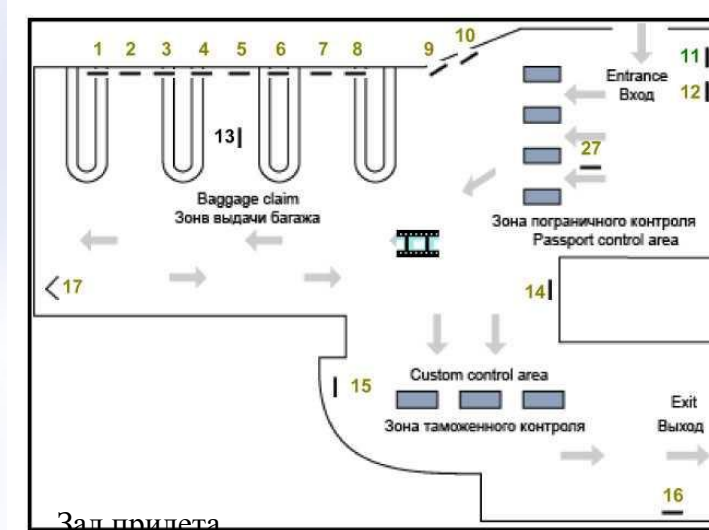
1 2 3 4 5 6 7 8 9 10

11
Entrance
Вход
12

13

27

Baggage claim
Зонв выдачи багажа

Зона пограничного контроля
Passport control area

17

14

15
Custom control area
Зона таможенного контроля

Exit
Выход

16

Зал прилета